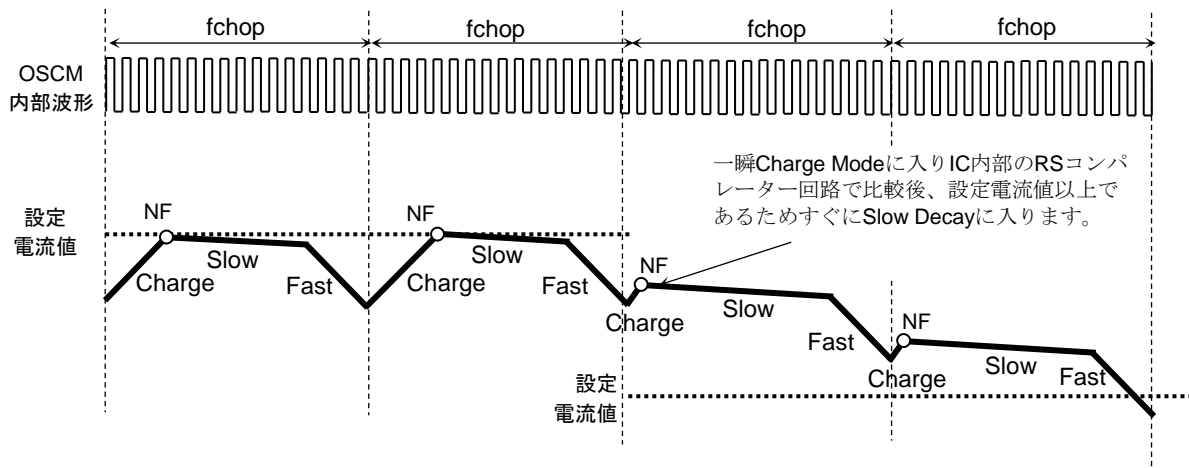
fchop fchop fchop fchop

OSCM
内部波形

一瞬Charge Modeに入りIC内部のRSコンパレーター回路で比較後、設定電流値以上であるためすぐにSlow Decayに入ります。

設定
電流値

NF
Charge
Slow
Fast

NF
Charge
Slow
Fast

NF
Charge
Slow
Fast

NF
Charge
Slow
Fast

設定
電流値